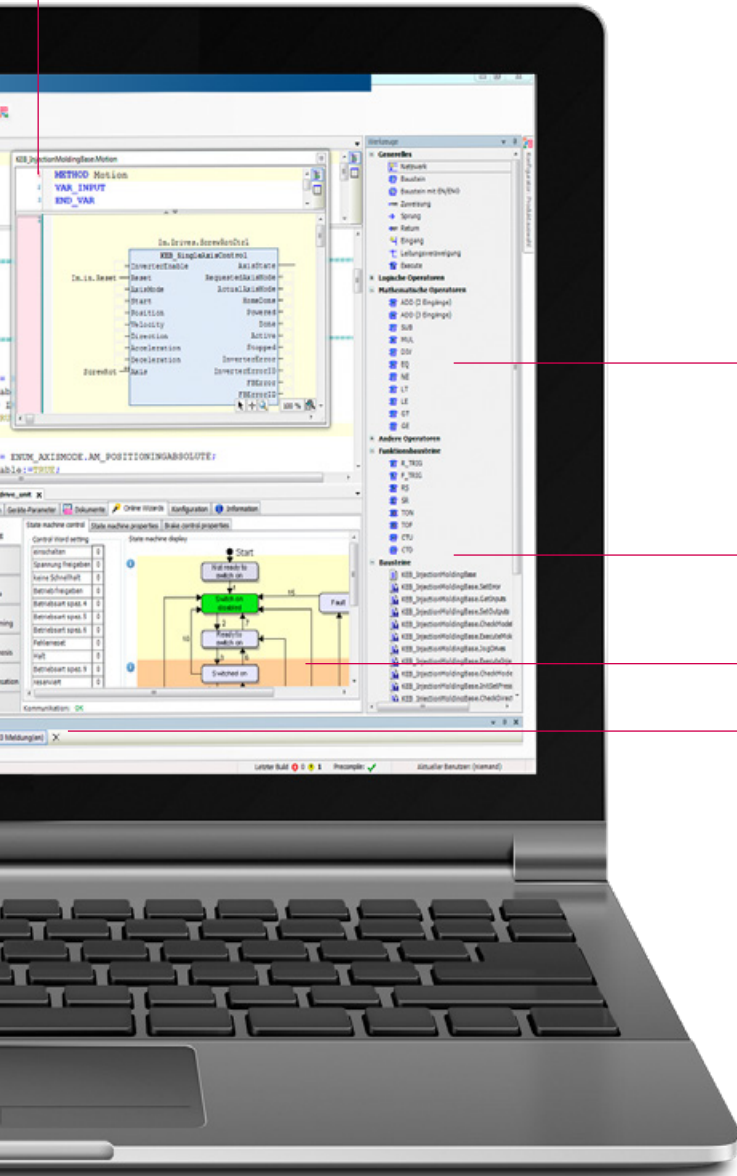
KEB_InjectionMoldingBase.Motion
METHOD Motion
VAR_INPUT
END_VAR

In.Drives.ScrewRotCtrl
KEB_SingleAxisControl
In.in.Reset
InverterEnable
Reset
AxisMode
Start
Position
Velocity
Direction
Acceleration
Deceleration
Axis
ScrewRot
AxisState
RequestedAxisMode
ActualAxisMode
HomeDone
Powered
Done
Active
Stopped
InverterError
InverterErrorID
FBError
FBErrorID
100 %

= ENUM_AXISMODE.AM_POSITIONINGABSOLUTE;
able:=TRUE;

drive_unit
Geräte-Parameter
Dokumente
Online Wizards
Konfiguration
Information
State machine control
State machine properties
Brake control properties
Control Word setting
State machine display
| einschalten | 0 |
|---|---|
| Spannung freigeben | 0 |
| keine Schnellhalt | 0 |
| Betrieb freigeben | 0 |
| Betriebsart spez. 4 | 0 |
| Betriebsart spez. 5 | 0 |
| Betriebsart spez. 6 | 0 |
| Fehlerreset | 0 |
| Halt | 0 |
| Betriebsart spez. 9 | 0 |
| reserviert | 0 |
Start
Not ready to switch on
Switch on disabled
Ready to switch on
Switched on
Fault
Kommunikation: OK

Werkzeuge
Generelles
Netzwerk
Baustein
Baustein mit EN/ENO
Zuweisung
Sprung
Return
Eingang
Leitungsverzweigung
Execute
Logische Operatoren
Mathematische Operatoren
ADD (2 Eingänge)
ADD (3 Eingänge)
SUB
MUL
DIV
EQ
NE
LT
LE
GT
GE
Andere Operatoren
Funktionsbausteine
R_TRIG
F_TRIG
RS
SR
TON
TOF
CTU
CTD
Bausteine
KEB_InjectionMoldingBase
KEB_InjectionMoldingBase.SetError
KEB_InjectionMoldingBase.GetInputs
KEB_InjectionMoldingBase.SetOutputs
KEB_InjectionMoldingBase.CheckModel
KEB_InjectionMoldingBase.ExecuteMot
KEB_InjectionMoldingBase.InitDrives
KEB_InjectionMoldingBase.ExecuteSta
KEB_InjectionMoldingBase.CheckMode
KEB_InjectionMoldingBase.InitSetPress
KEB_InjectionMoldingBase.CheckDirect

0 Meldung(en)
Letzter Build: 0 0 1   Precompile: ✓   Aktueller Benutzer: (niemand)